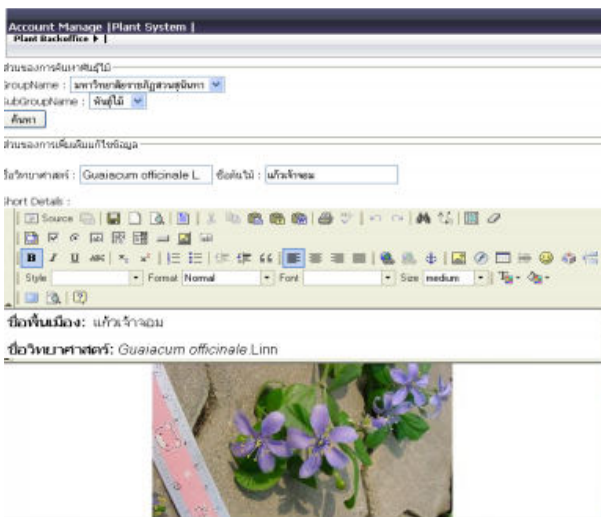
Account Manage | Plant System |
Plant Backoffice ▸ |

ส่วนของการค้นหาพันธุ์ไม้
GroupName : มหาวิทยาลัยราชภัฏสวนสุนันทา
SubGroupName : พันธุ์ไม้
ค้นหา

ส่วนของการเพิ่มลบแก้ไขข้อมูล
ชื่อวิทยาศาสตร์ : Guaiacum officinale L.   ชื่อพันธุ์ไม้ : แก้วเจ้าจอม

Short Details :
Source
Style   Format Normal   Font   Size medium

ชื่อพื้นเมือง: แก้วเจ้าจอม

ชื่อวิทยาศาสตร์: Guaiacum officinale Linn